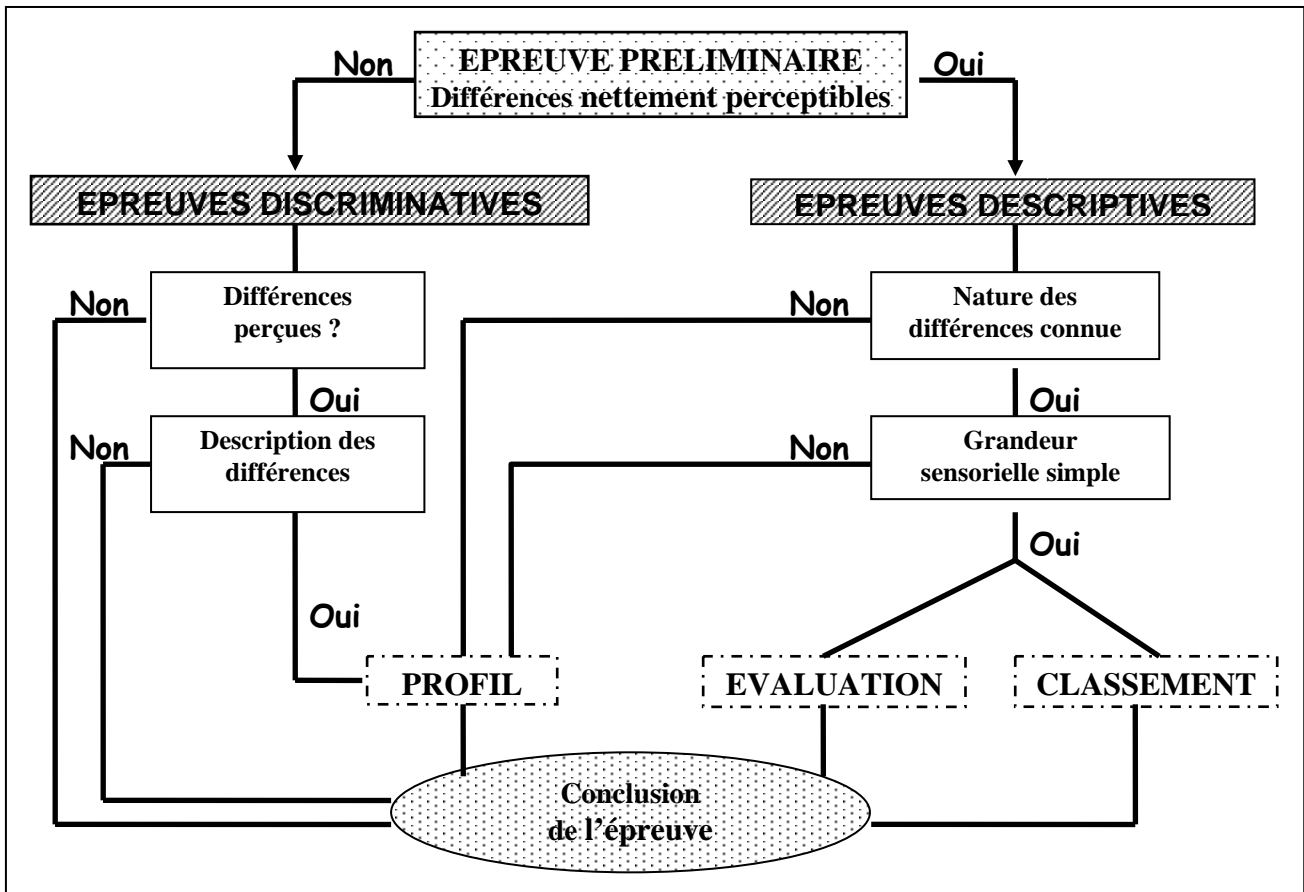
Non

EPREUVE PRELIMINAIRE
Différences nettement perceptibles

Oui

EPREUVES DISCRIMINATIVES

EPREUVES DESCRIPTIVES

Non

Différences perçues ?

Oui

Non

Description des différences

Oui

Non

Nature des différences connue

Oui

Non

Grandeur sensorielle simple

Oui

PROFIL

EVALUATION

CLASSEMENT

Conclusion de l'épreuve